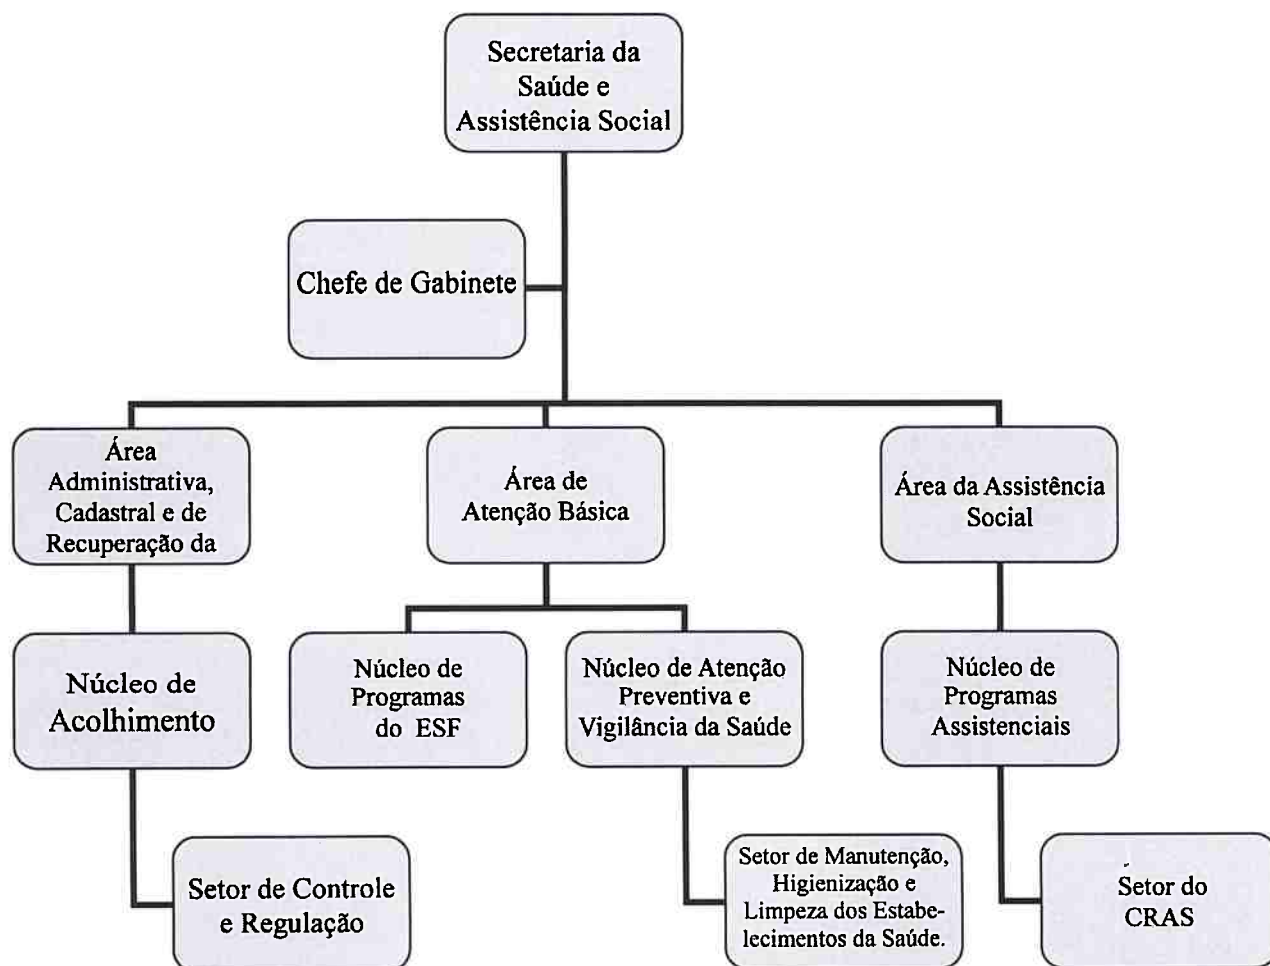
Secretaria da Saúde e Assistência Social

Chefe de Gabinete

Área Administrativa, Cadastral e de Recuperação da

Área de Atenção Básica

Área da Assistência Social

Núcleo de Acolhimento

Núcleo de Programas do ESF

Núcleo de Atenção Preventiva e Vigilância da Saúde

Núcleo de Programas Assistenciais

Setor de Controle e Regulação

Setor de Manutenção, Higienização e Limpeza dos Estabelecimentos da Saúde.

Setor do CRAS